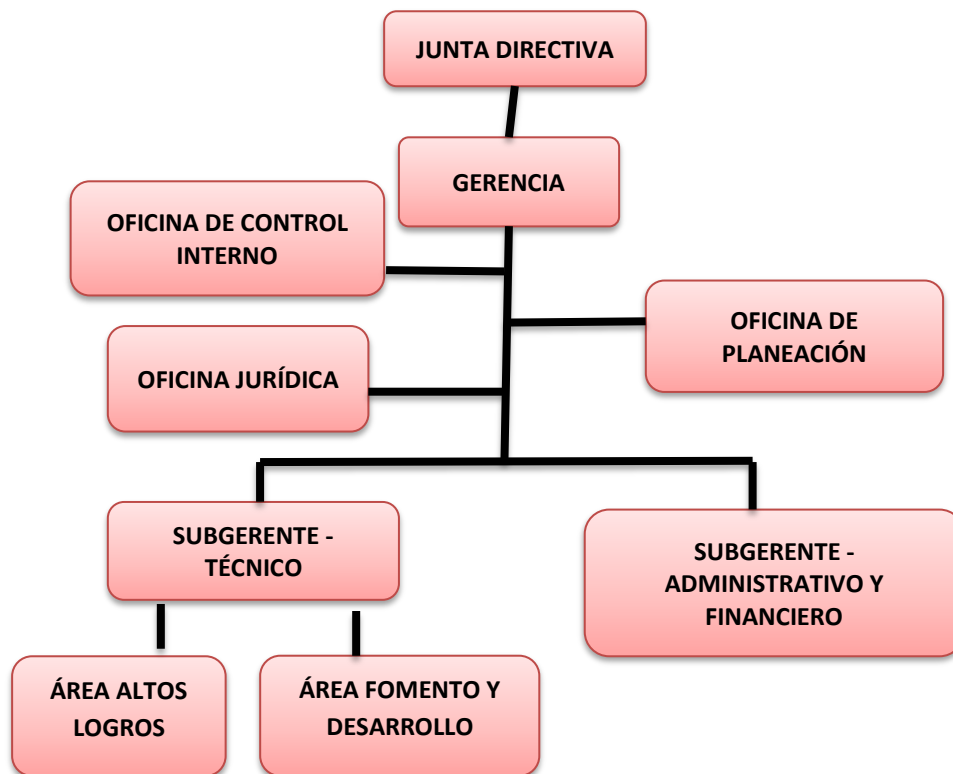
JUNTA DIRECTIVA

GERENCIA

OFICINA DE CONTROL INTERNO

OFICINA DE PLANEACIÓN

OFICINA JURÍDICA

SUBGERENTE - TÉCNICO

SUBGERENTE - ADMINISTRATIVO Y FINANCIERO

ÁREA ALTOS LOGROS

ÁREA FOMENTO Y DESARROLLO